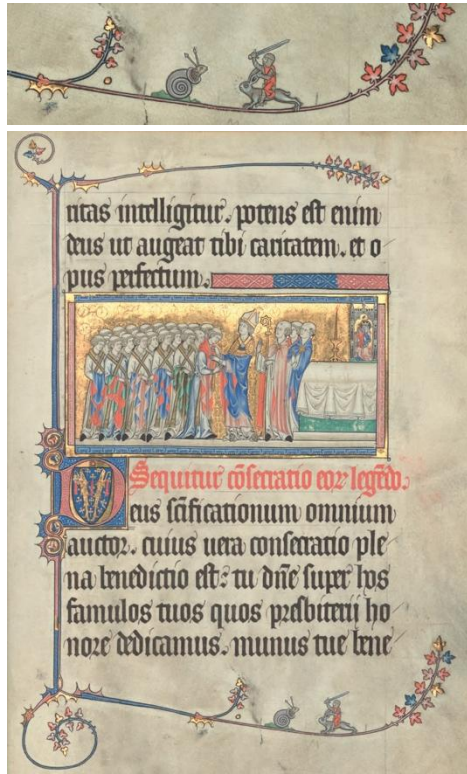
ritas intelligitur. potens est enim deus ut augeat tibi caritatem. et o pus perfectum.

Sequitur cōsecratio eor legēdo.

Deus sācificationum omnium auctor. cuius uera consecratio ple na benedictio est: tu dn̄e sup͛ hos famulos tuos quos presbiteri ho nore dedicamus. munus tue bene